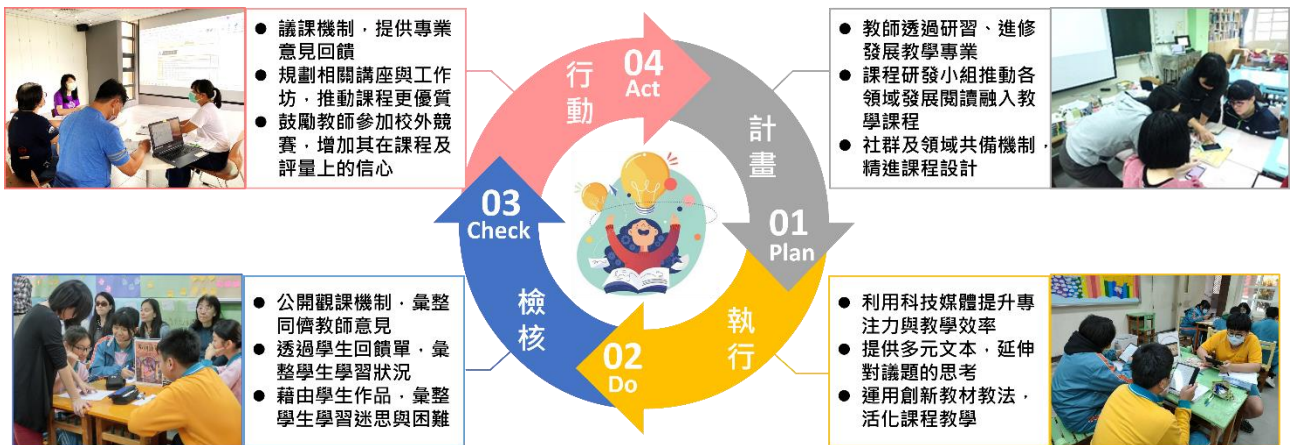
● 議課機制，提供專業意見回饋
● 規劃相關講座與工作坊，推動課程更優質
● 鼓勵教師參加校外競賽，增加其在課程及評量上的信心

04 Act 行動

● 教師透過研習、進修發展教學專業
● 課程研發小組推動各領域發展閱讀融入教學課程
● 社群及領域共備機制，精進課程設計

計畫 01 Plan

03 Check 檢核

● 公開觀課機制，彙整同儕教師意見
● 透過學生回饋單，彙整學生學習狀況
● 藉由學生作品，彙整學生學習迷思與困難

02 Do 執行

● 利用科技媒體提升專注力與教學效率
● 提供多元文本，延伸對議題的思考
● 運用創新教材教法，活化課程教學